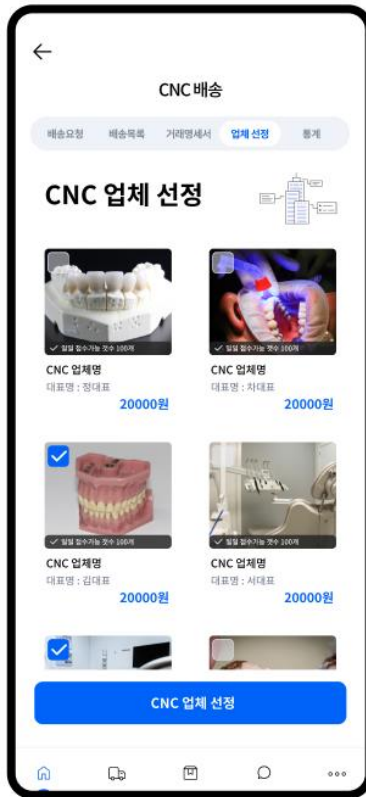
CNC 배송

배송요청 배송목록 거래명세서 업체 선정 통계

CNC 업체 선정

✓ 일일 접수가능 갯수 100개
CNC 업체명
대표명 : 정대표
20000원

✓ 일일 접수가능 갯수 100개
CNC 업체명
대표명 : 차대표
20000원

✓ 일일 접수가능 갯수 100개
CNC 업체명
대표명 : 김대표
20000원

✓ 일일 접수가능 갯수 100개
CNC 업체명
대표명 : 서대표
20000원

CNC 업체 선정